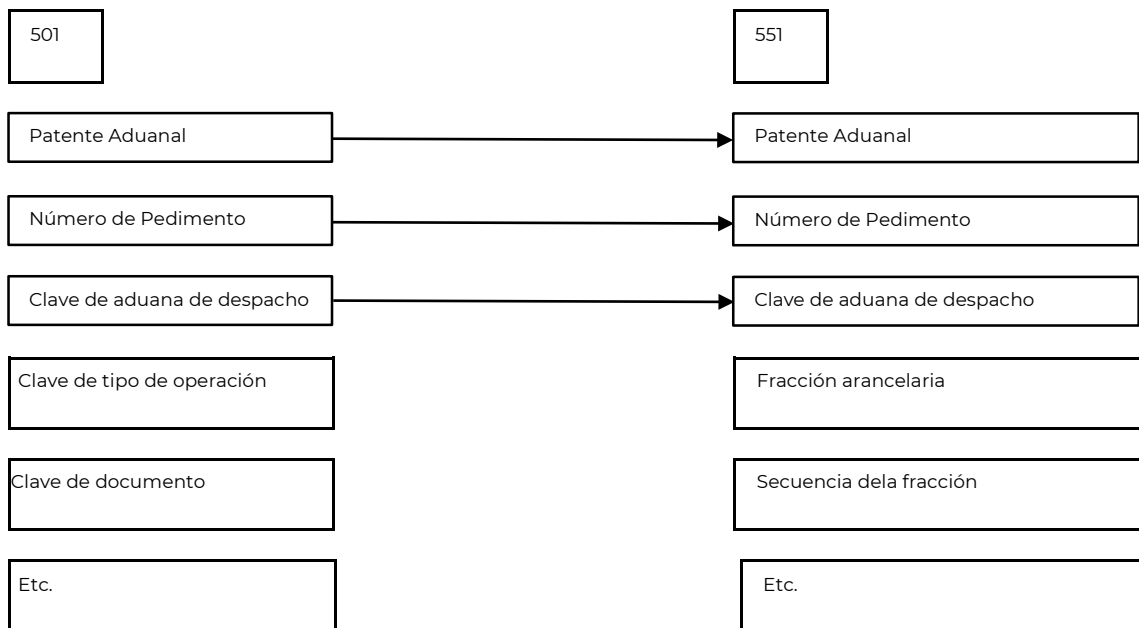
501

551

Patente Aduanal

Patente Aduanal

Número de Pedimento

Número de Pedimento

Clave de aduana de despacho

Clave de aduana de despacho

Clave de tipo de operación

Fracción arancelaria

Clave de documento

Secuencia dela fracción

Etc.

Etc.